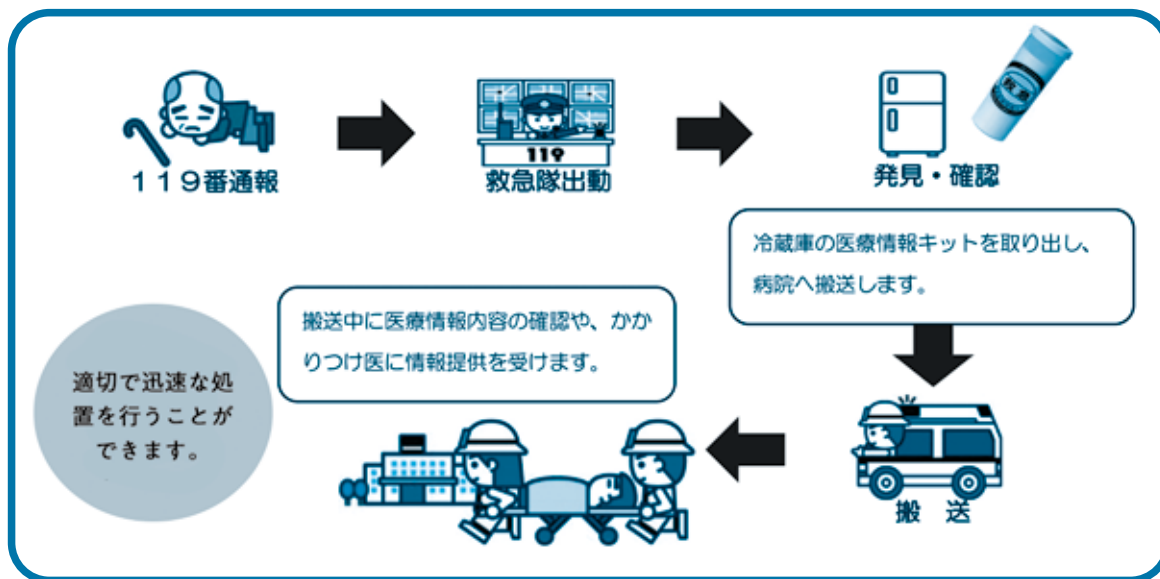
１１９番通報

119

救急隊出動

救急

発見・確認

冷蔵庫の医療情報キットを取り出し、病院へ搬送します。

搬送

搬送中に医療情報内容の確認や、かかりつけ医に情報提供を受けます。

適切で迅速な処置を行うことができます。